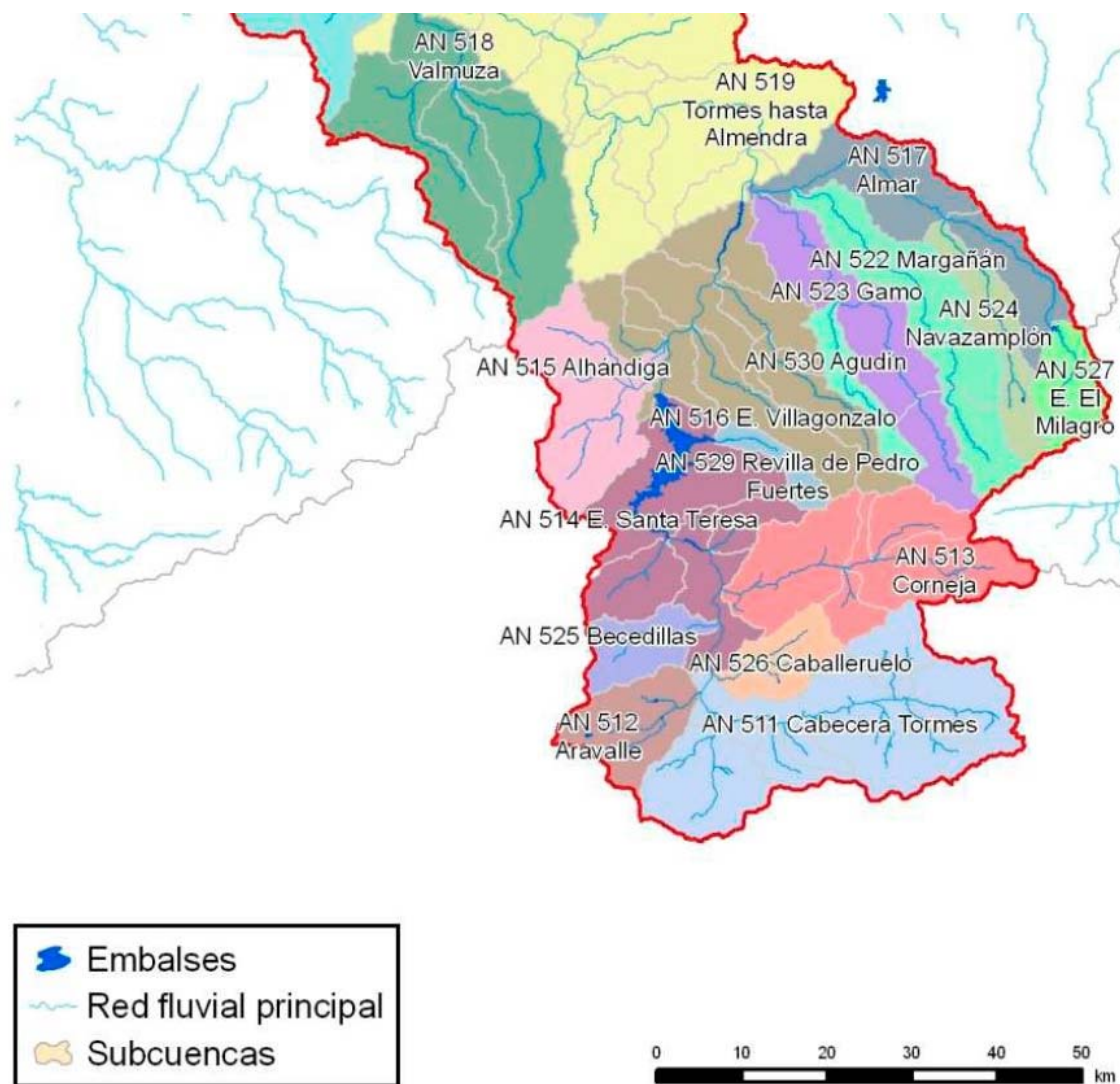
AN 518 Valmuza

AN 519 Tormes hasta Almendra

AN 517 Almar

AN 522 Margañán

AN 523 Gamo

AN 524 Navazamplón

AN 527 E. El Milagro

AN 515 Alhándiga

AN 530 Agudín

AN 516 E. Villagonzalo

AN 529 Revilla de Pedro Fuertes

AN 514 E. Santa Teresa

AN 513 Corneja

AN 525 Becedillas

AN 526 Caballeruelo

AN 512 Aravalle

AN 511 Cabecera Tormes

Embalses
Red fluvial principal
Subcuencas

0 10 20 30 40 50 km